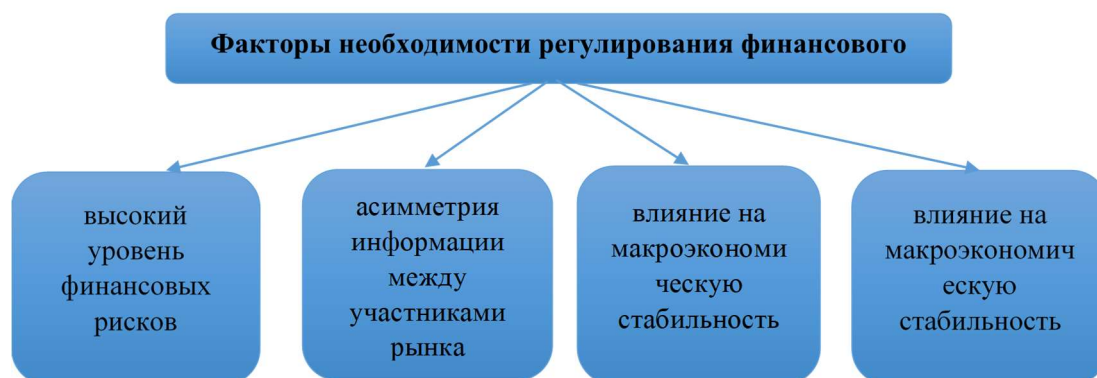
Факторы необходимости регулирования финансового

высокий уровень финансовых рисков

асимметрия информации между участниками рынка

влияние на макроэкономическую стабильность

влияние на макроэкономическую стабильность